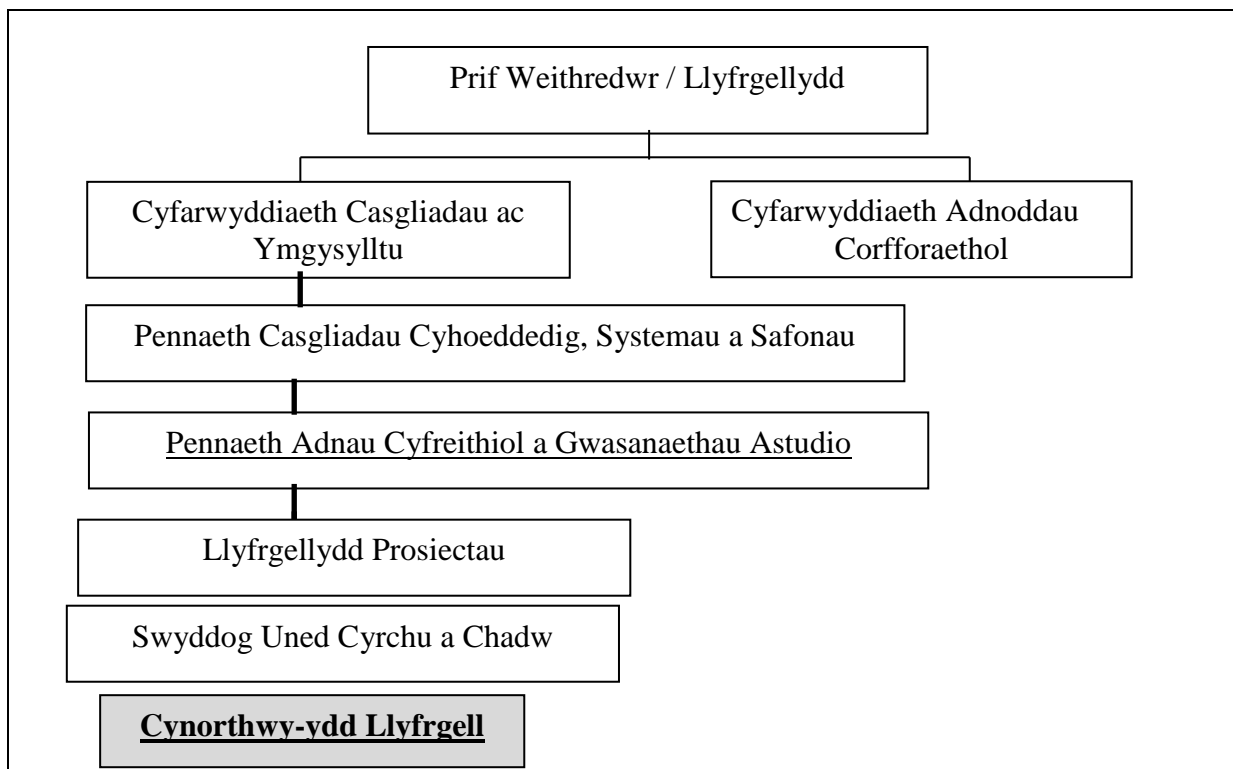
Prif Weithredwr / Llyfrgellydd

Cyfarwyddiaeth Casgliadau ac Ymgysylltu

Cyfarwyddiaeth Adnoddau Corfforaethol

Pennaeth Casgliadau Cyhoeddedig, Systemau a Safonau

Pennaeth Adnau Cyfreithiol a Gwasanaethau Astudio

Llyfrgellydd Prosiectau

Swyddog Uned Cyrchu a Chadw

Cynorthwy-ydd Llyfrgell